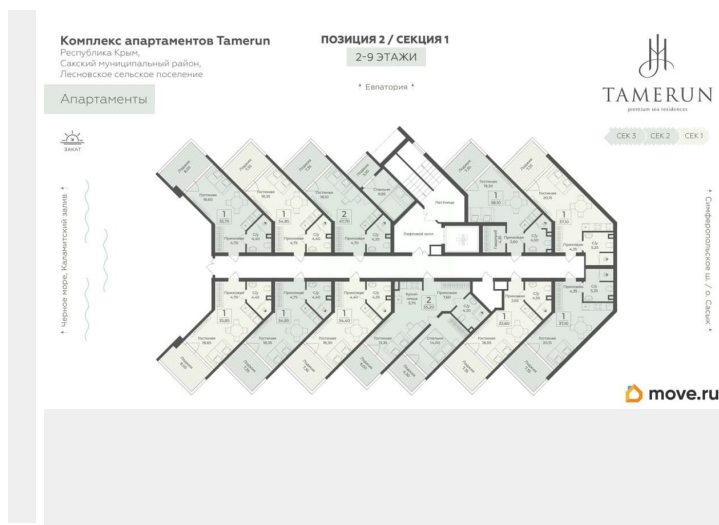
Комплекс апартаментов Tamerun
Республика Крым,
Сакский муниципальный район,
Лесновское сельское поселение

ПОЗИЦИЯ 2 / СЕКЦИЯ 1
2-9 ЭТАЖИ

Апартаменты

↑ Евпатория ↑

TAMERUN
premium sea residences

СЕК 3 СЕК 2 СЕК 1

ЗАКАТ

↑ Черное море, Каламитский залив ↑

↑ Симферопольское ш. / о. Сасык ↑

1
2
1
1
1
1
1
1
1
2
1
1

Лестница
Лифтовой холл

move.ru